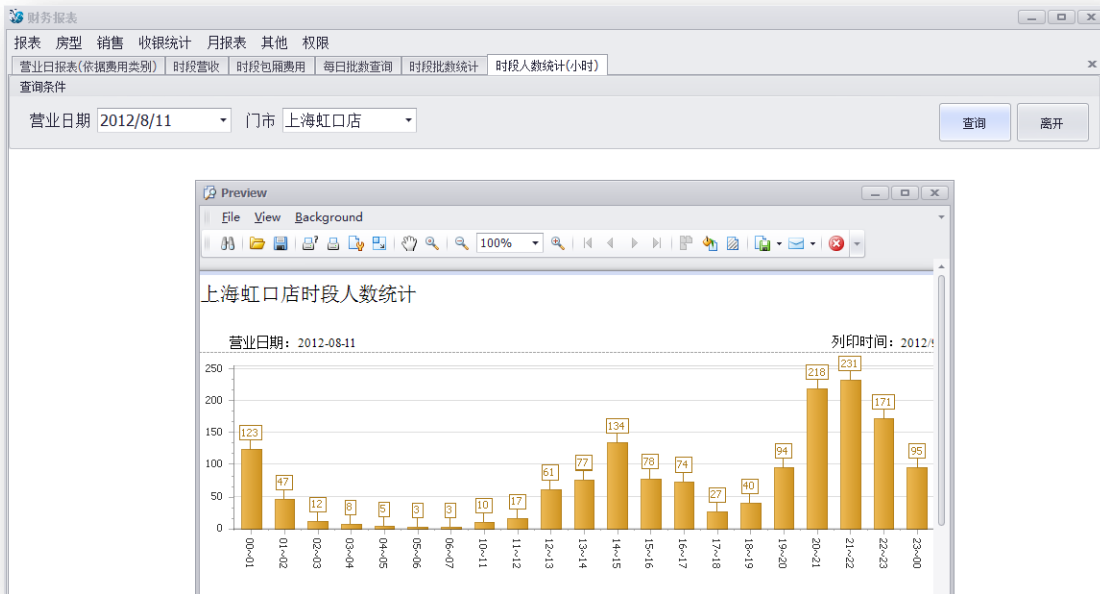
财务报表

报表 房型 销售 收银统计 月报表 其他 权限

营业日报表(依据费用类别) 时段营收 时段包厢费用 每日批数查询 时段批数统计 时段人数统计(小时)

查询条件

营业日期 2012/8/11 门市 上海虹口店

查询 离开

Preview

File View Background

100%

上海虹口店时段人数统计

营业日期：2012-08-11

列印时间：2012/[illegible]

250
200
150
100
50
0

123 47 12 8 5 3 3 10 17 61 77 134 78 74 27 40 94 218 231 171 95

00~01 01~02 02~03 03~04 04~05 05~06 06~07 10~11 11~12 12~13 13~14 14~15 15~16 16~17 17~18 18~19 19~20 20~21 21~22 22~23 23~00